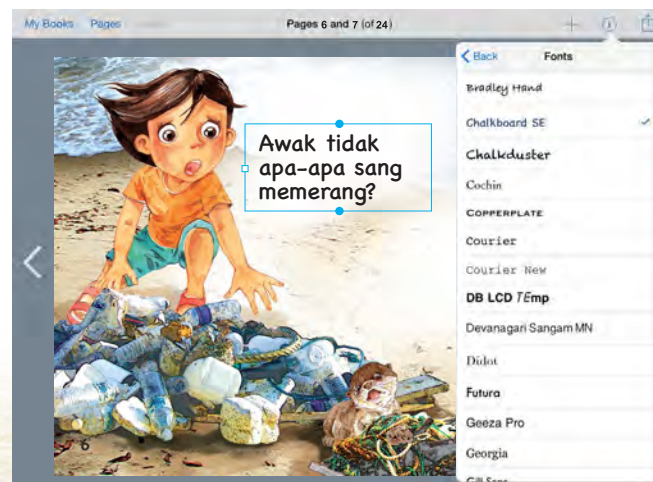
My Books Pages

Pages 6 and 7 (of 24)

Awak tidak apa-apa sang memerang?

6

Back Fonts

Bradley Hand

Chalkboard SE

Chalkduster

Cochin

COPPERPLATE

Courier

Courier New

DB LCD TEmp

Devanagari Sangam MN

Didot

Futura

Geeza Pro

Georgia

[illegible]